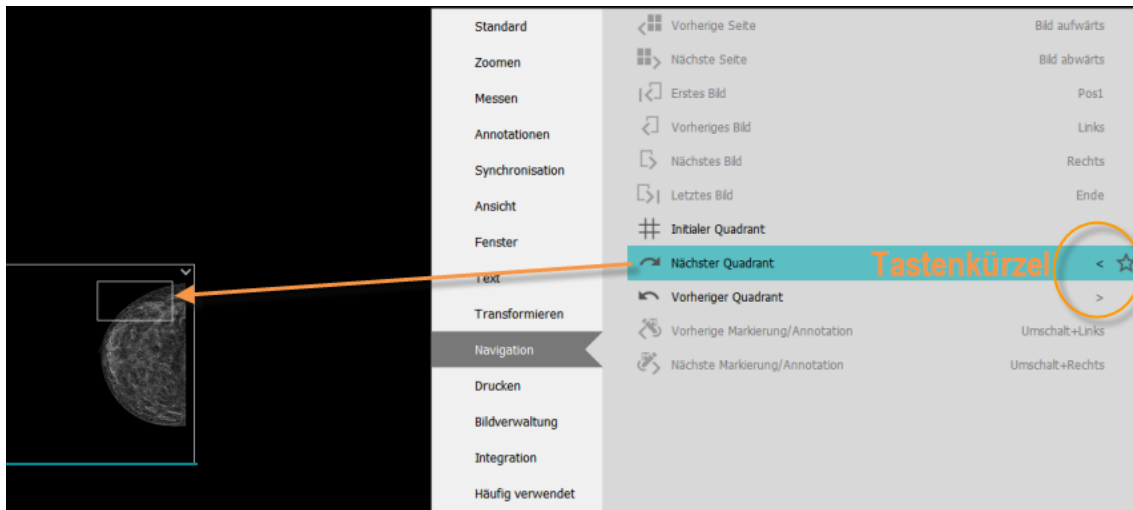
Standard
Zoomen
Messen
Annotationen
Synchronisation
Ansicht
Fenster
Text
Transformieren
Navigation
Drucken
Bildverwaltung
Integration
Häufig verwendet

Vorherige Seite | Bild aufwärts
Nächste Seite | Bild abwärts
Erstes Bild | Pos1
Vorheriges Bild | Links
Nächstes Bild | Rechts
Letztes Bild | Ende
Initialer Quadrant
Nächster Quadrant | <
Vorheriger Quadrant | >
Vorherige Markierung/Annotation | Umschalt+Links
Nächste Markierung/Annotation | Umschalt+Rechts

Tastenkürzel